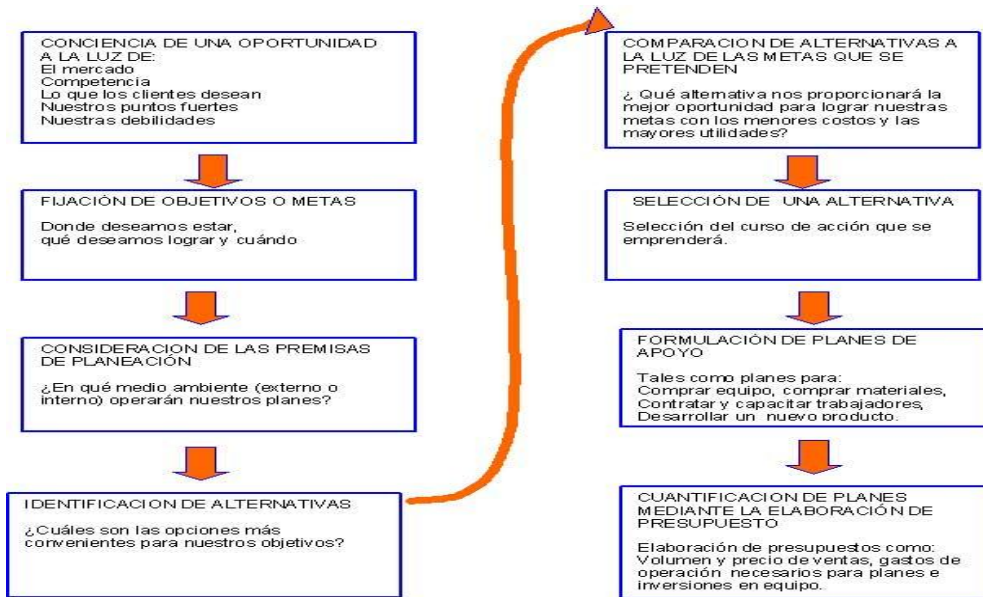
CONCIENCIA DE UNA OPORTUNIDAD A LA LUZ DE:
El mercado
Competencia
Lo que los clientes desean
Nuestros puntos fuertes
Nuestras debilidades

FIJACIÓN DE OBJETIVOS O METAS

Donde deseamos estar, qué deseamos lograr y cuándo

CONSIDERACION DE LAS PREMISAS DE PLANEACIÓN

¿En qué medio ambiente (externo o interno) operarán nuestros planes?

IDENTIFICACION DE ALTERNATIVAS

¿Cuáles son las opciones más convenientes para nuestros objetivos?

COMPARACION DE ALTERNATIVAS A LA LUZ DE LAS METAS QUE SE PRETENDEN

¿ Qué alternativa nos proporcionará la mejor oportunidad para lograr nuestras metas con los menores costos y las mayores utilidades?

SELECCIÓN DE UNA ALTERNATIVA

Selección del curso de acción que se emprenderá.

FORMULACIÓN DE PLANES DE APOYO

Tales como planes para:
Comprar equipo, comprar materiales,
Contratar y capacitar trabajadores,
Desarrollar un nuevo producto.

CUANTIFICACION DE PLANES MEDIANTE LA ELABORACIÓN DE PRESUPUESTO

Elaboración de presupuestos como:
Volumen y precio de ventas, gastos de operación necesarios para planes e inversiones en equipo.